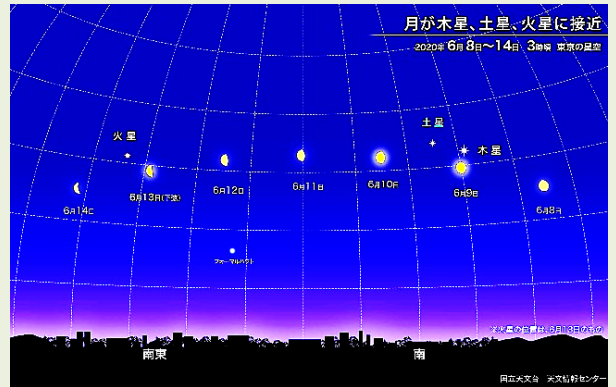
月が木星、土星、火星に接近

2020年 6月8日〜14日 3時頃 東京の星空

火星

土星

木星

6月14日

6月13日(下弦)

6月12日

6月11日

6月10日

6月9日

6月8日

フォーマルハウト

南東

南

※火星の位置は、6月13日のもの

国立天文台 天文情報センター